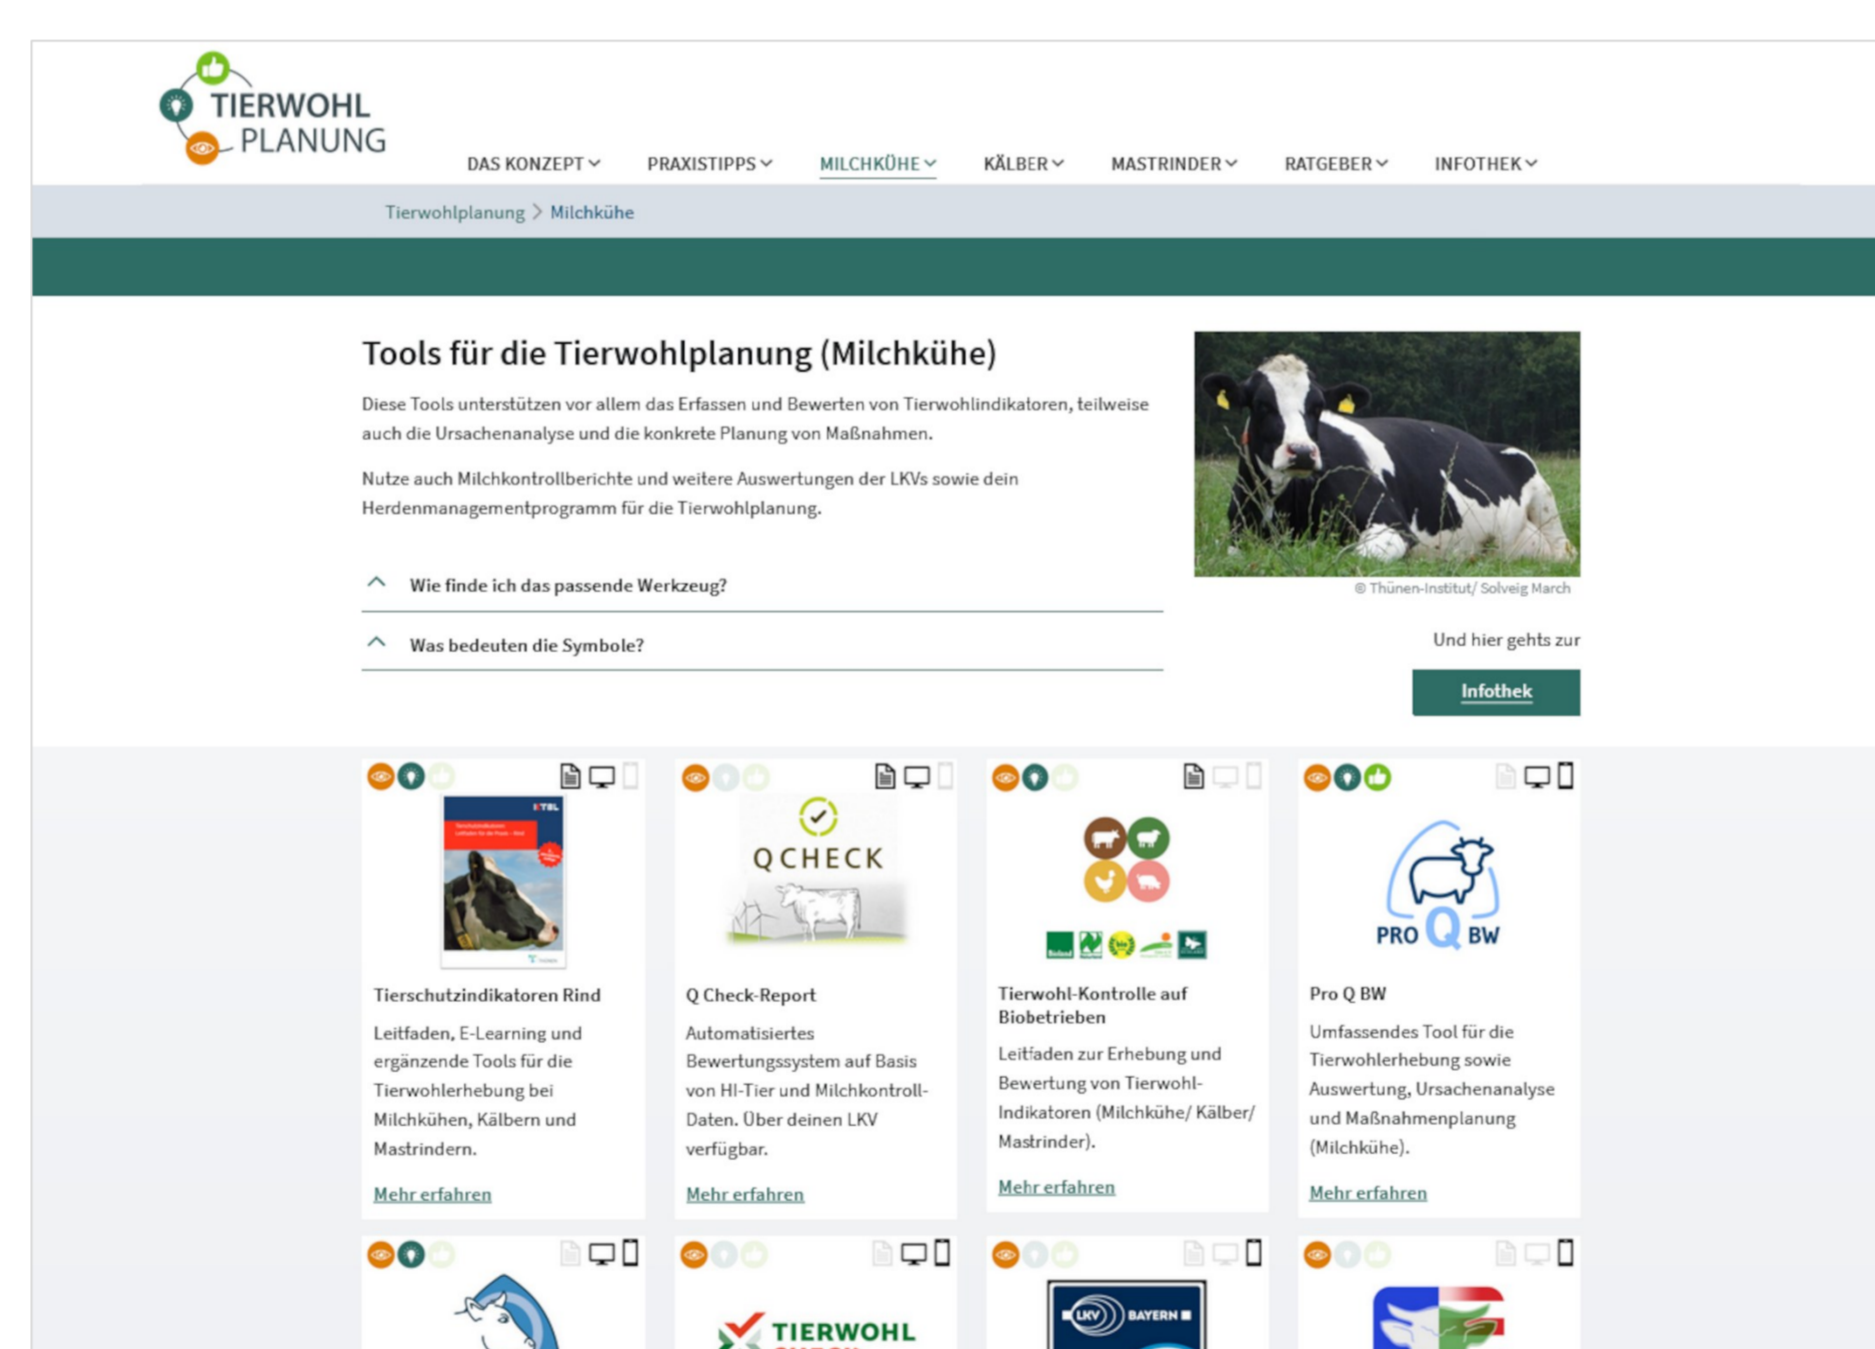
TIERWOHL PLANUNG

DAS KONZEPT PRAXISTIPPS MILCHKÜHE KÄLBER MASTRINDER RATGEBER INFOTHEK

Tierwohlplanung > Milchkühe

Tools für die Tierwohlplanung (Milchkühe)

Diese Tools unterstützen vor allem das Erfassen und Bewerten von Tierwohlindikatoren, teilweise auch die Ursachenanalyse und die konkrete Planung von Maßnahmen.

Nutze auch Milchkontrollberichte und weitere Auswertungen der LKVs sowie dein Herdenmanagementprogramm für die Tierwohlplanung.

Wie finde ich das passende Werkzeug?

Was bedeuten die Symbole?

© Thünen-Institut/ Solveig March

Und hier gehts zur

Infothek

KTBL

Tierschutzindikatoren Rind

Leitfaden, E-Learning und ergänzende Tools für die Tierwohlerhebung bei Milchkühen, Kälbern und Mastrindern.

Mehr erfahren

QCHECK

Q Check-Report

Automatisiertes Bewertungssystem auf Basis von HI-Tier und Milchkontroll-Daten. Über deinen LKV verfügbar.

Mehr erfahren

Tierwohl-Kontrolle auf Biobetrieben

Leitfaden zur Erhebung und Bewertung von Tierwohl-Indikatoren (Milchkühe/ Kälber/ Mastrinder).

Mehr erfahren

PRO Q BW

Pro Q BW

Umfassendes Tool für die Tierwohlerhebung sowie Auswertung, Ursachenanalyse und Maßnahmenplanung (Milchkühe).

Mehr erfahren

TIERWOHL

LKV BAYERN